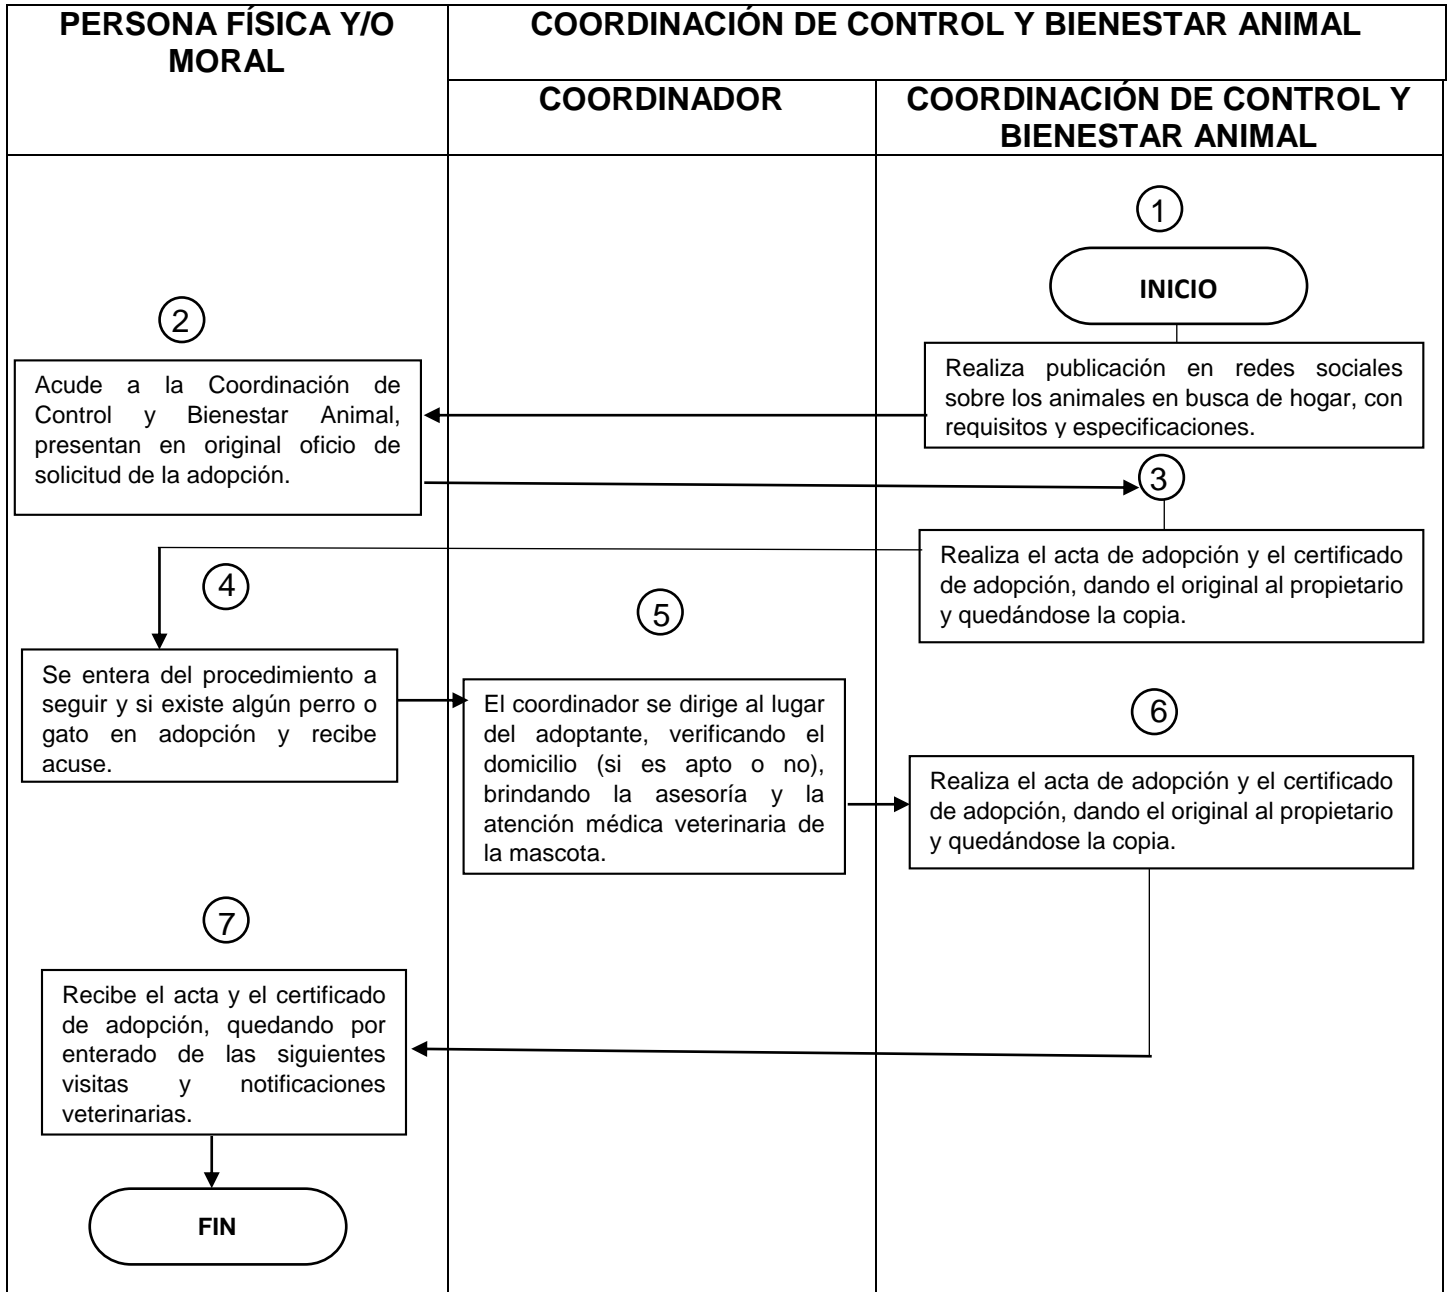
PERSONA FÍSICA Y/O MORAL

COORDINACIÓN DE CONTROL Y BIENESTAR ANIMAL

COORDINADOR

COORDINACIÓN DE CONTROL Y BIENESTAR ANIMAL

1

INICIO

Realiza publicación en redes sociales sobre los animales en busca de hogar, con requisitos y especificaciones.

2

Acude a la Coordinación de Control y Bienestar Animal, presentan en original oficio de solicitud de la adopción.

3

Realiza el acta de adopción y el certificado de adopción, dando el original al propietario y quedándose la copia.

4

Se entera del procedimiento a seguir y si existe algún perro o gato en adopción y recibe acuse.

5

El coordinador se dirige al lugar del adoptante, verificando el domicilio (si es apto o no), brindando la asesoría y la atención médica veterinaria de la mascota.

6

Realiza el acta de adopción y el certificado de adopción, dando el original al propietario y quedándose la copia.

7

Recibe el acta y el certificado de adopción, quedando por enterado de las siguientes visitas y notificaciones veterinarias.

FIN